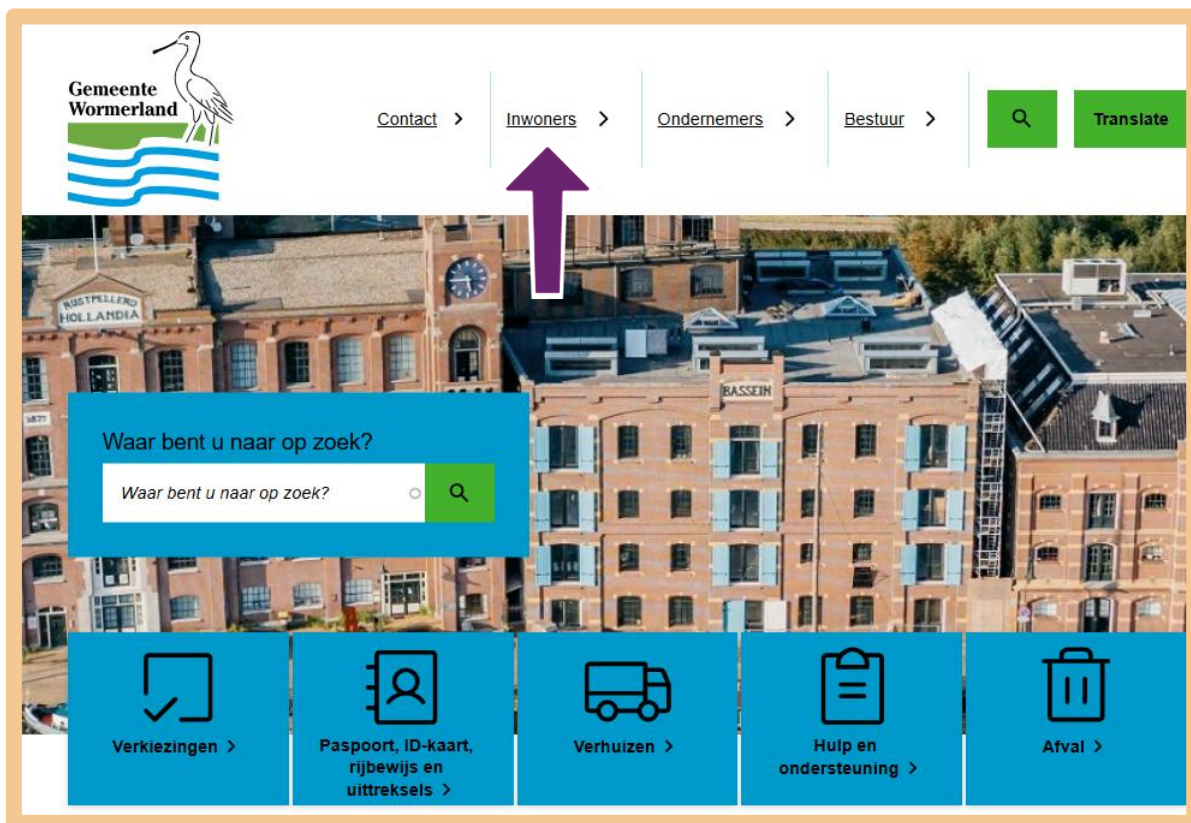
Gemeente Wormerland

Contact >
Inwoners >
Ondernemers >
Bestuur >
Translate

ROSTPELLERIJ HOLLANDIA

BASSEIN

Waar bent u naar op zoek?

Waar bent u naar op zoek?

Verkiezingen >

Paspoort, ID-kaart, rijbewijs en uittreksels >

Verhuizen >

Hulp en ondersteuning >

Afval >